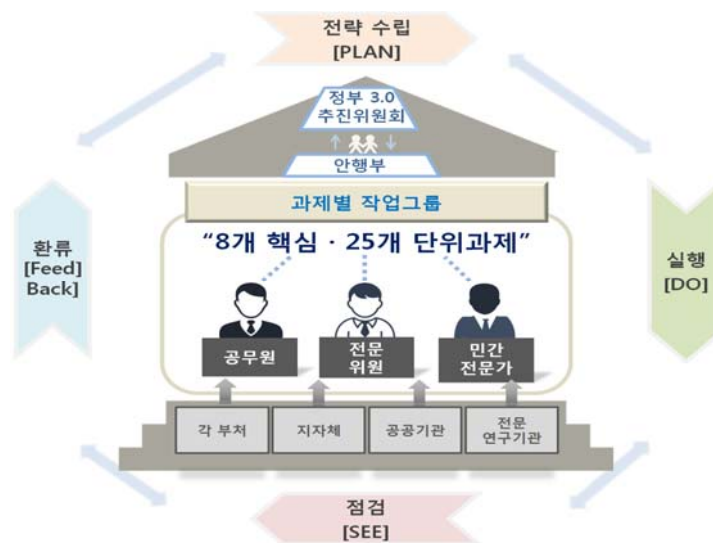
전략 수립
[PLAN]

정부 3.0
추진위원회

안행부

과제별 작업그룹

"8개 핵심 · 25개 단위과제"

환류
[Feed]
Back]

실행
[DO]

공무원

전문
위원

민간
전문가

각 부처

지자체

공공기관

전문
연구기관

점검
[SEE]